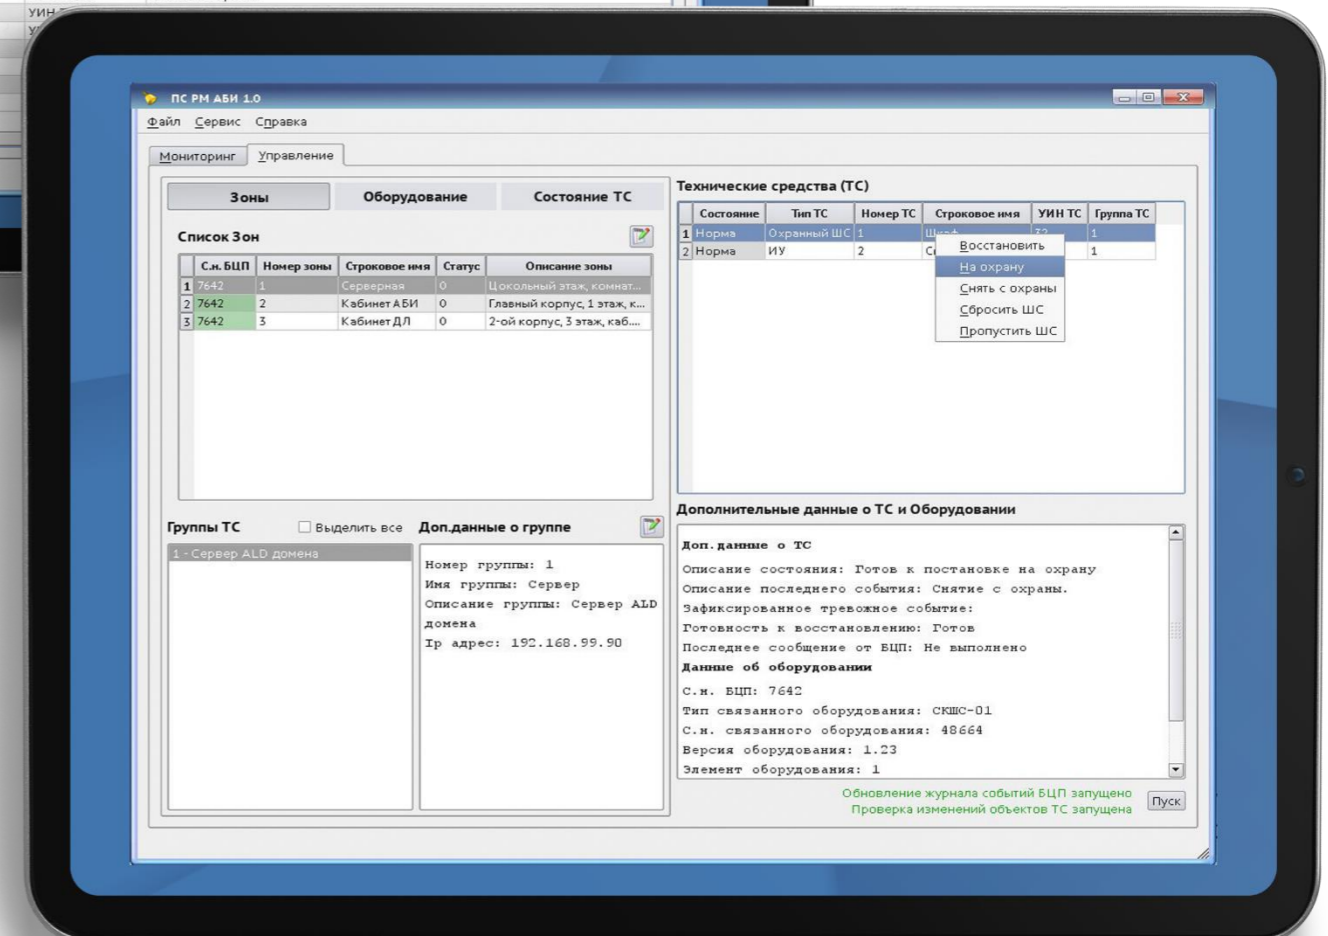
УИН

ПС РМ АБИ 1.0

Файл Сервис Справка

Мониторинг Управление

Зоны Оборудование Состояние ТС

Список Зон

| | С.н. БЦП | Номер зоны | Строковое имя | Статус | Описание зоны |
|---|---|---|---|---|---|
| 1 | 7642 | 1 | Серверная | 0 | Цокольный этаж, комнат... |
| 2 | 7642 | 2 | Кабинет АБИ | 0 | Главный корпус, 1 этаж, к... |
| 3 | 7642 | 3 | Кабинет ДЛ | 0 | 2-ой корпус, 3 этаж, каб.... |

Группы ТС Выделить все Доп.данные о группе

1 - Сервер ALD домена

Номер группы: 1
Имя группы: Сервер
Описание группы: Сервер ALD домена
Ip адрес: 192.168.99.90

Технические средства (ТС)

| | Состояние | Тип ТС | Номер ТС | Строковое имя | УИН ТС | Группа ТС |
|---|---|---|---|---|---|---|
| 1 | Норма | Охранный ШС | 1 | Шкаф | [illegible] | 1 |
| 2 | Норма | ИУ | 2 | С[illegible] | | 1 |

Восстановить
На охрану
Снять с охраны
Сбросить ШС
Пропустить ШС

Дополнительные данные о ТС и Оборудовании

Доп. данные о ТС
Описание состояния: Готов к постановке на охрану
Описание последнего события: Снятие с охраны.
Зафиксированное тревожное событие:
Готовность к восстановлению: Готов
Последнее сообщение от БЦП: Не выполнено
Данные об оборудовании
С.н. БЦП: 7642
Тип связанного оборудования: СКШС-01
С.н. связанного оборудования: 48664
Версия оборудования: 1.23
Элемент оборудования: 1

Обновление журнала событий БЦП запущено
Проверка изменений объектов ТС запущена

Пуск